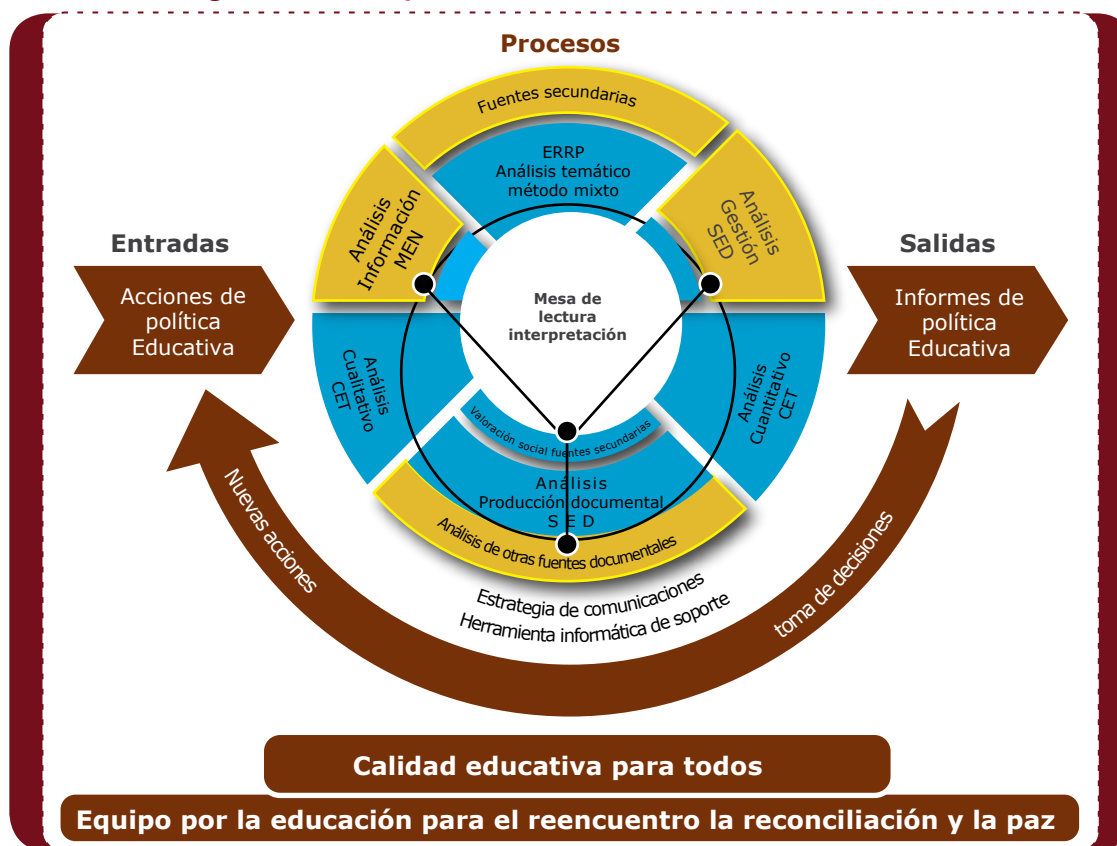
Procesos

Entradas

Acciones de política Educativa

Fuentes secundarias

ERRP
Análisis temático
método mixto

Análisis Información MEN

Análisis Gestión SED

Mesa de lectura interpretación

Análisis Cualitativo CET

Análisis Cuantitativo CET

Valoración social fuentes secundarias

Análisis
Producción documental
S E D

Análisis de otras fuentes documentales

Salidas

Informes de política Educativa

Nuevas acciones

Estrategia de comunicaciones
Herramienta informática de soporte

toma de decisiones

Calidad educativa para todos

Equipo por la educación para el reencuentro la reconciliación y la paz